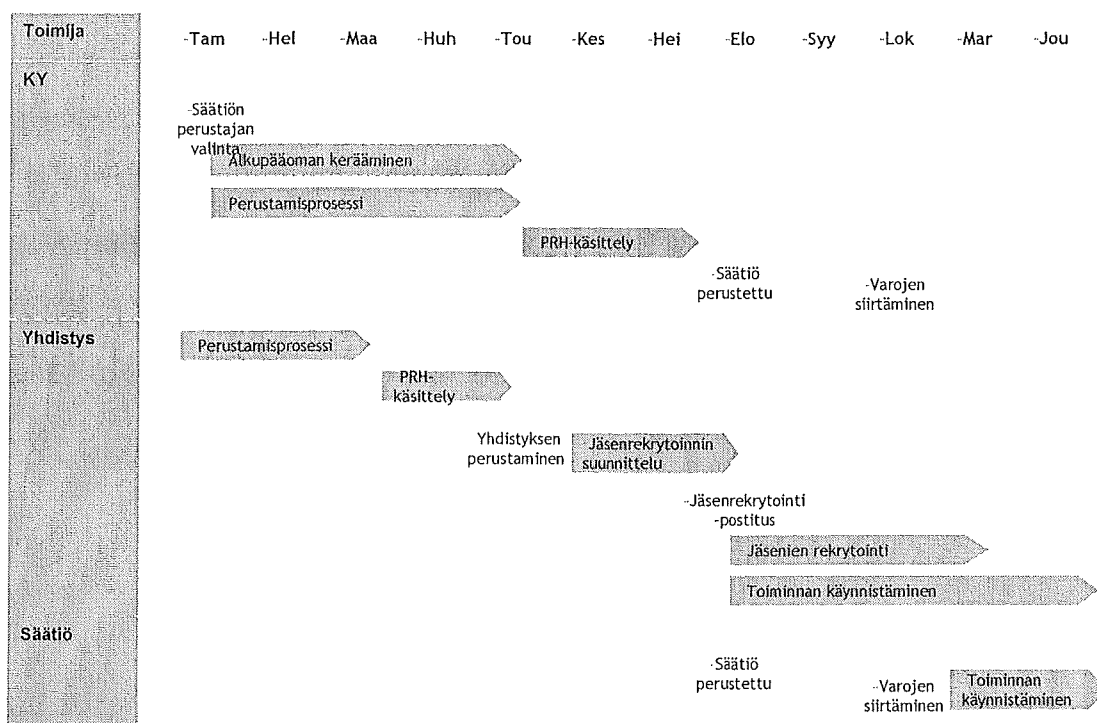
Toimija

-Tam -Hel -Maa -Huh -Tou -Kes -Hei -Elo -Syy -Lok -Mar -Jou

KY

-Säätiön perustajan valinta

Alkupääoman kerääminen

Perustamisprosessi

PRH-käsittely

-Säätiö perustettu

-Varojen siirtäminen

Yhdistys

Perustamisprosessi

PRH-käsittely

Yhdistyksen perustaminen

Jäsenrekrytoinnin suunnittelu

-Jäsenrekrytointi -postitus

Jäsenien rekrytointi

Toiminnan käynnistäminen

Säätiö

-Säätiö perustettu

-Varojen siirtäminen

Toiminnan käynnistäminen